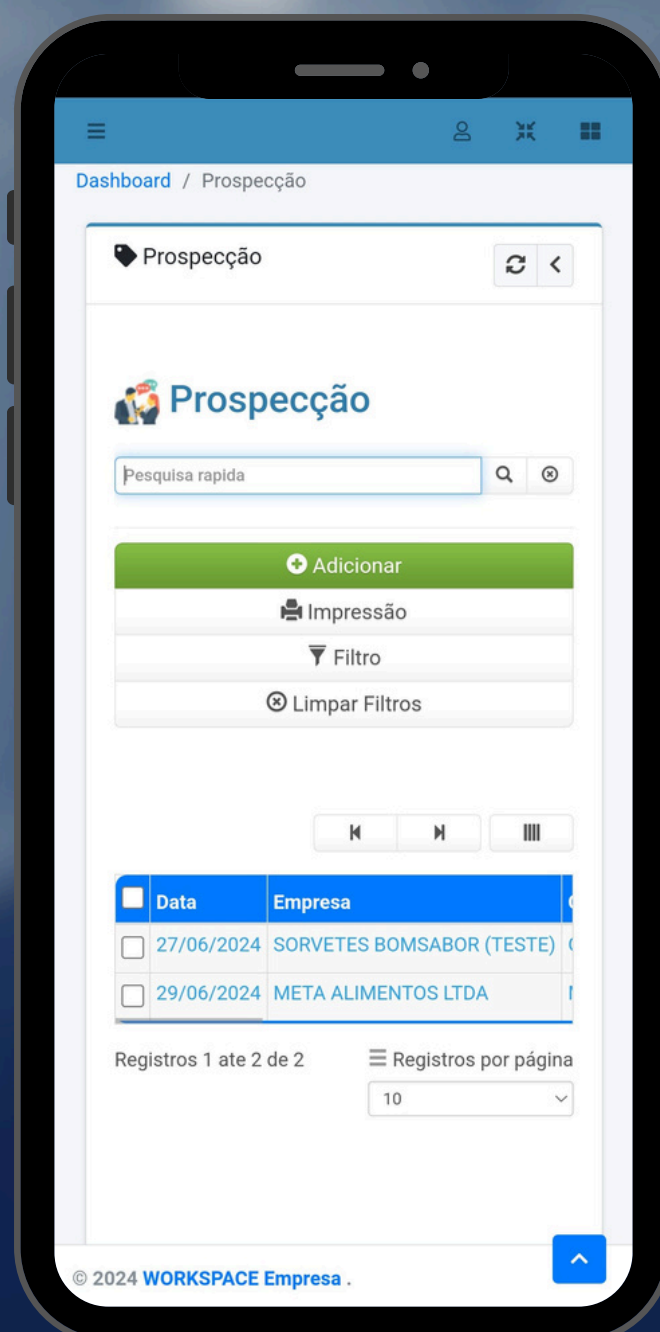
Dashboard / Prospecção

Prospecção

Prospecção

Pesquisa rapida

Adicionar

Impressão

Filtro

Limpar Filtros

| | Data | Empresa |
|---|---|---|
| | 27/06/2024 | SORVETES BOMSABOR (TESTE) |
| | 29/06/2024 | META ALIMENTOS LTDA |

Registros 1 ate 2 de 2

Registros por página

10

© 2024 WORKSPACE Empresa .